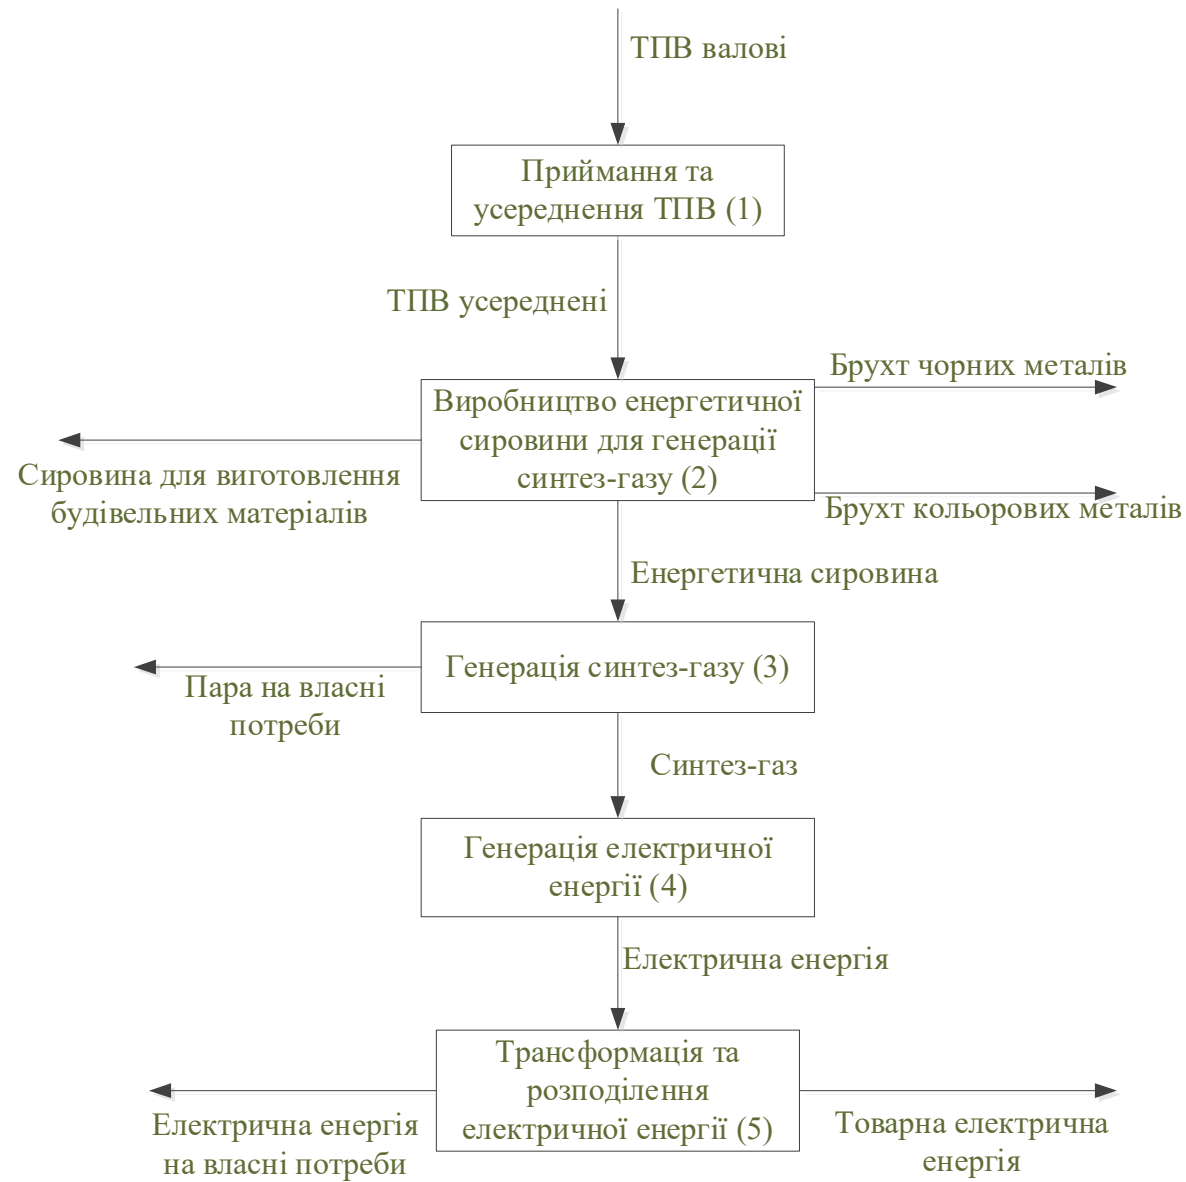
ТПВ валові

Приймання та усереднення ТПВ (1)

ТПВ усереднені

Брухт чорних металів

Виробництво енергетичної сировини для генерації синтез-газу (2)

Сировина для виготовлення будівельних матеріалів

Брухт кольорових металів

Енергетична сировина

Генерація синтез-газу (3)

Пара на власні потреби

Синтез-газ

Генерація електричної енергії (4)

Електрична енергія

Трансформація та розподілення електричної енергії (5)

Електрична енергія на власні потреби

Товарна електрична енергія